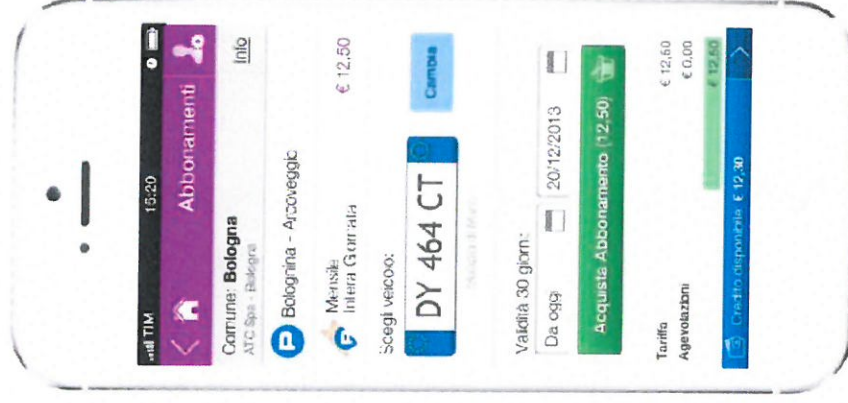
TIM 15:20

Abbonamenti

Info

Comune: Bologna
ATC Spa - Bologna

Bolognina - Arcoveggio

Mensile
Intera Giornata

€ 12,50

Scegli veicolo:

DY 464 CT

Cambia

Validità 30 giorni:

Da oggi

20/12/2013

Acquista Abbonamento (12,50)

Tariffa € 12,50
Agevolazioni € 0,00
€ 12,50

Credito disponibile € 12,30